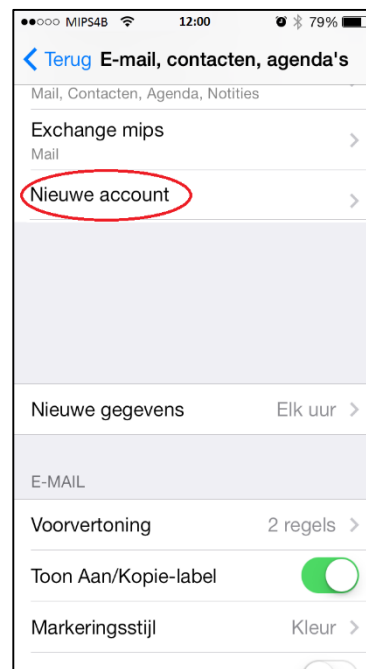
●●○○○ MIPS4B 12:00 79%

Terug E-mail, contacten, agenda's

Mail, Contacten, Agenda, Notities

Exchange mips
Mail

Nieuwe account

Nieuwe gegevens Elk uur

E-MAIL

Voorvertoning 2 regels

Toon Aan/Kopie-label

Markeringsstijl Kleur